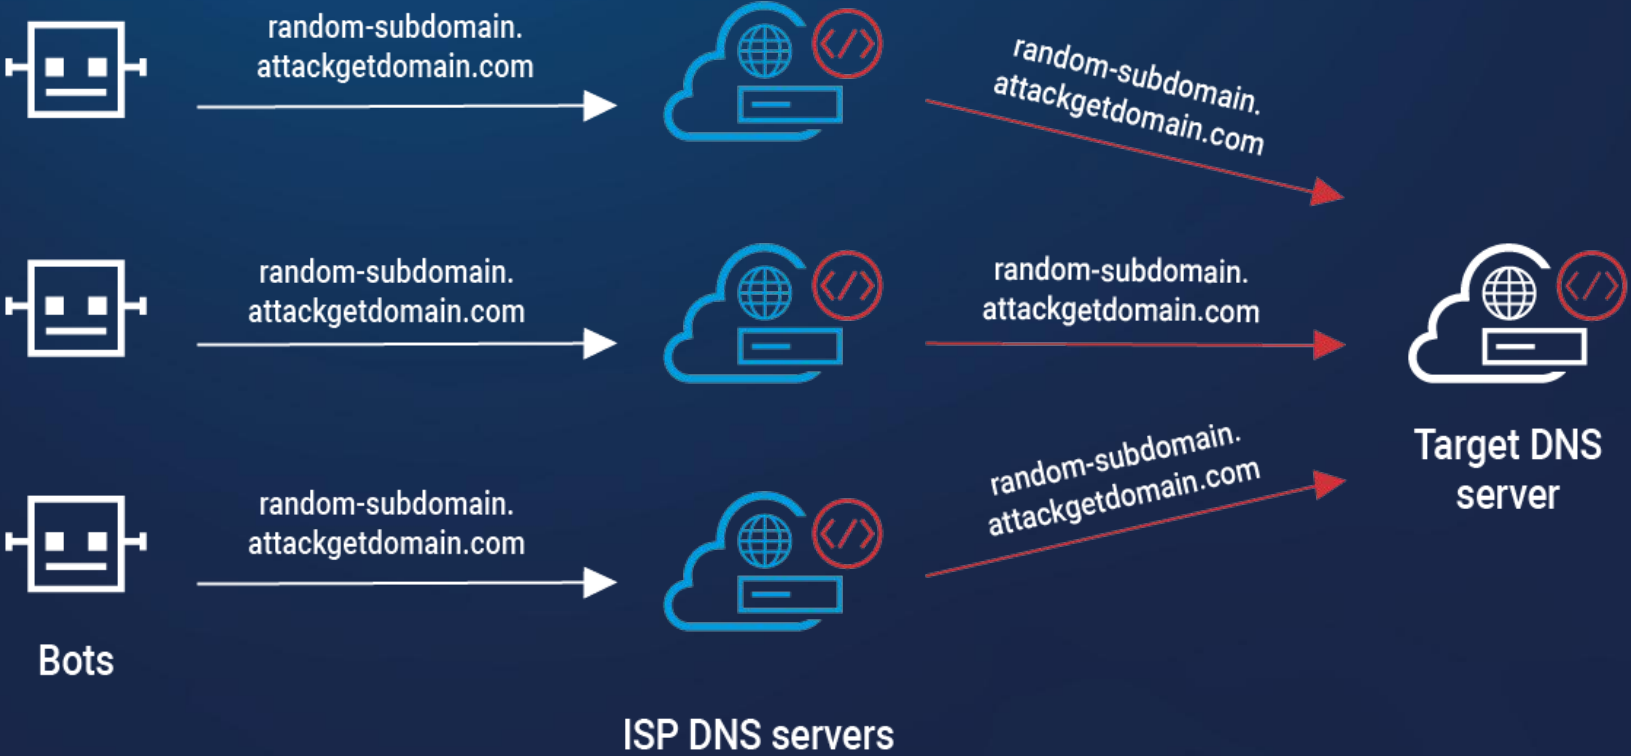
random-subdomain. attackgetdomain.com

random-subdomain. attackgetdomain.com

random-subdomain. attackgetdomain.com

random-subdomain. attackgetdomain.com

random-subdomain. attackgetdomain.com

random-subdomain. attackgetdomain.com

Target DNS server

Bots

ISP DNS servers